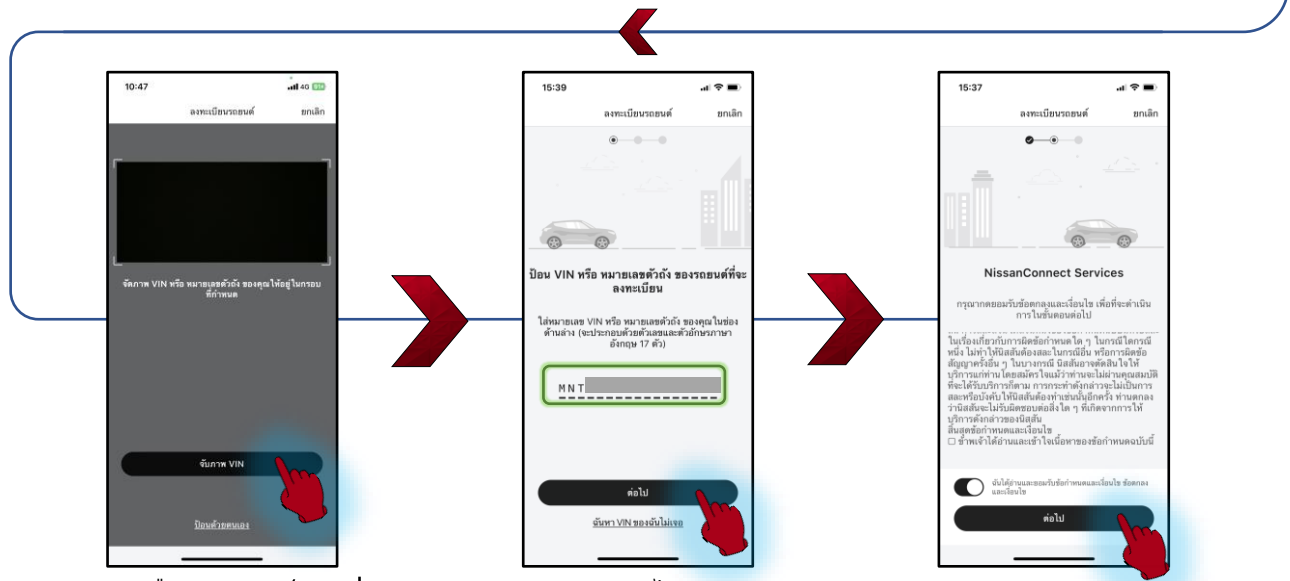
10:47

ลงทะเบียนรถยนต์ ยกเลิก

จัดภาพ VIN หรือ หมายเลขตัวถัง ของคุณให้อยู่ในกรอบที่กำหนด

จับภาพ VIN

ป้อนด้วยตนเอง

15:39

ลงทะเบียนรถยนต์ ยกเลิก

ป้อน VIN หรือ หมายเลขตัวถัง ของรถยนต์ที่จะลงทะเบียน

ใส่หมายเลข VIN หรือ หมายเลขตัวถัง ของคุณในช่องด้านล่าง (จะประกอบด้วยตัวเลขและตัวอักษรภาษาอังกฤษ 17 ตัว)

MNT

ต่อไป

ฉันหา VIN ของฉันไม่เจอ

15:37

ลงทะเบียนรถยนต์ ยกเลิก

NissanConnect Services

กรุณากดยอมรับข้อตกลงและเงื่อนไข เพื่อที่จะดำเนินการในขั้นตอนต่อไป

ในเรื่องเกี่ยวกับการผิดข้อกำหนดใด ๆ ในกรณีใดกรณีหนึ่ง ไม่ทำให้นิสสันต้องสละในกรณีอื่น หรือการผิดข้อสัญญาครั้งอื่น ๆ ในบางกรณี นิสสันอาจตัดสินใจให้บริการแก่ท่าน โดยสมัครใจแม้ว่าท่านจะไม่ผ่านคุณสมบัติที่จะได้รับบริการก็ตาม การกระทำดังกล่าวจะไม่เป็นการสละหรือบังคับให้นิสสันต้องทำเช่นนั้นอีกครั้ง ท่านตกลงว่านิสสันจะไม่รับผิดชอบต่อสิ่งใด ๆ ที่เกิดจากการให้บริการดังกล่าวของนิสสัน
สิ้นสุดข้อกำหนดและเงื่อนไข
☐ ข้าพเจ้าได้อ่านและเข้าใจเนื้อหาของข้อกำหนดฉบับนี้

ฉันได้อ่านและยอมรับข้อกำหนดและเงื่อนไข ข้อตกลงและเงื่อนไข

ต่อไป